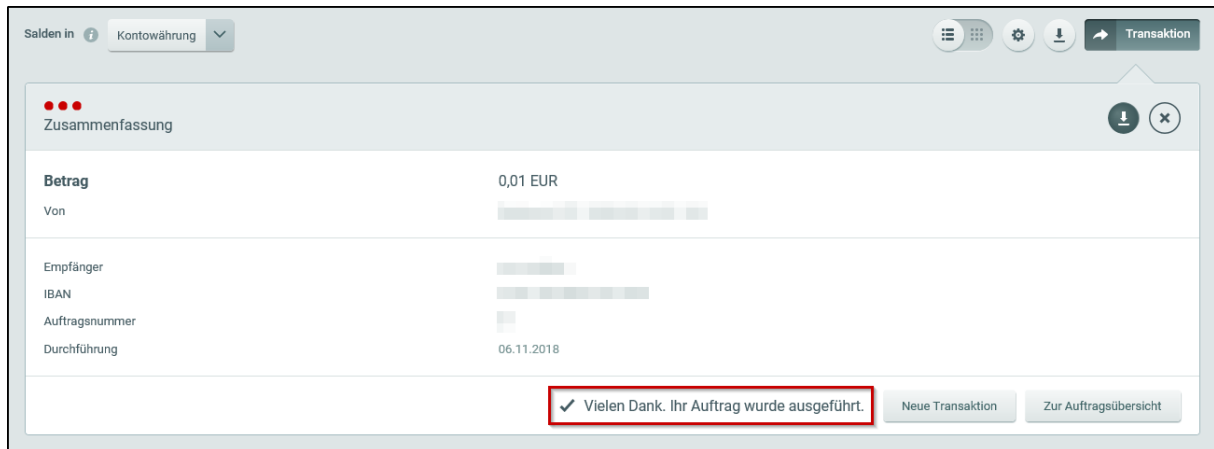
Salden in Kontowährung

Transaktion

Zusammenfassung

Betrag 0,01 EUR

Von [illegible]

Empfänger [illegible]

IBAN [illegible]

Auftragsnummer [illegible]

Durchführung 06.11.2018

✓ Vielen Dank. Ihr Auftrag wurde ausgeführt.

Neue Transaktion

Zur Auftragsübersicht